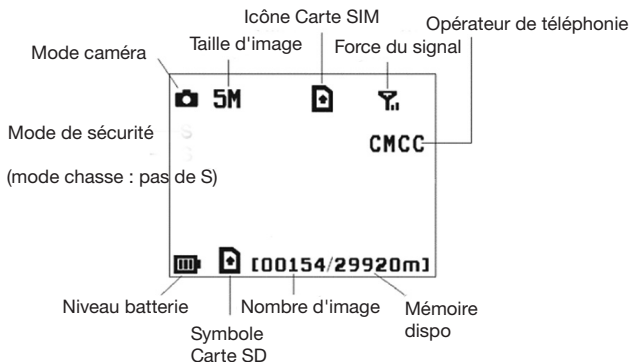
Icône Carte SIM

Opérateur de téléphonie

Mode caméra

Taille d'image

Force du signal

5M

Mode de sécurité

S

CMCC

(mode chasse : pas de S)

[00154/29920m]

Niveau batterie

Nombre d'image

Mémoire dispo

Symbole Carte SD